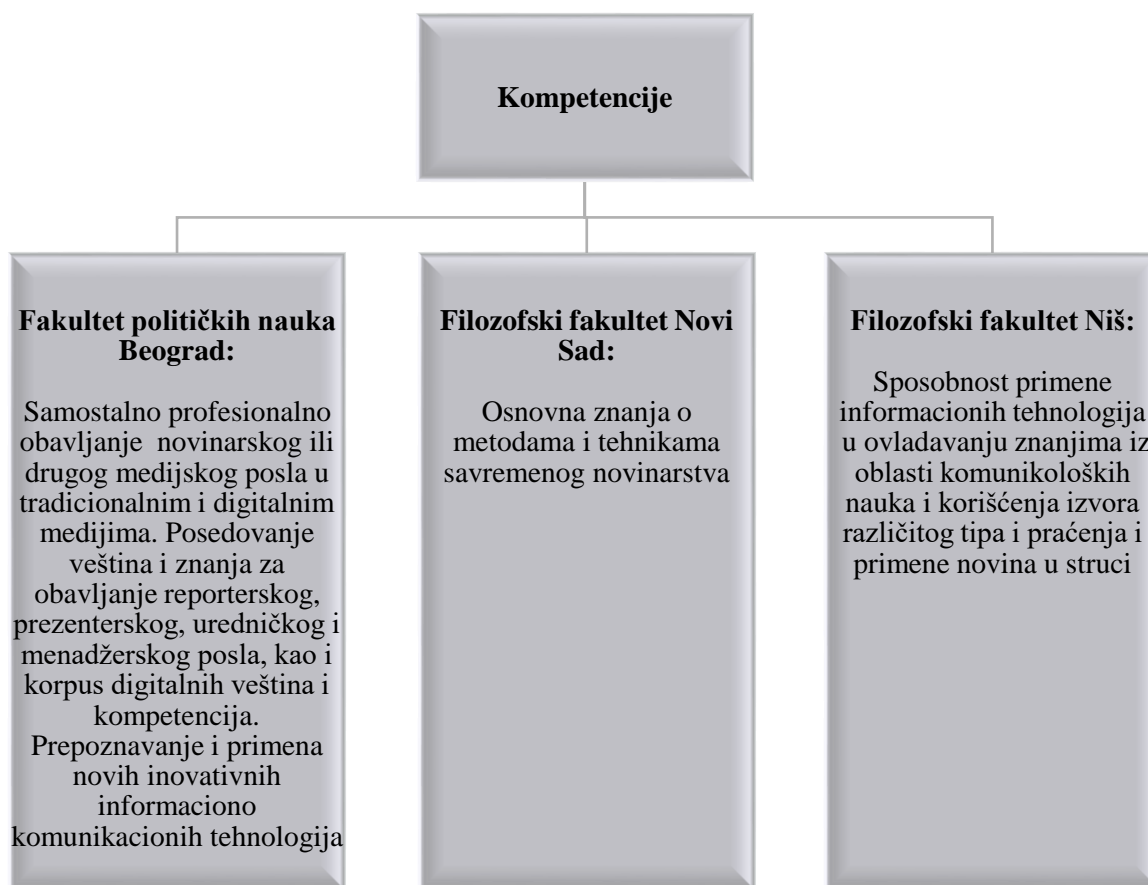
Kompetencije

Fakultet političkih nauka Beograd:

Samostalno profesionalno obavljanje novinarskog ili drugog medijskog posla u tradicionalnim i digitalnim medijima. Posedovanje veština i znanja za obavljanje reporterskog, prezenterskog, uredničkog i menadžerskog posla, kao i korpus digitalnih veština i kompetencija. Prepoznavanje i primena novih inovativnih informaciono komunikacionih tehnologija

Filozofski fakultet Novi Sad:

Osnovna znanja o metodama i tehnikama savremenog novinarstva

Filozofski fakultet Niš:

Sposobnost primene informacionih tehnologija u ovladavanju znanjima iz oblasti komunikoloških nauka i korišćenja izvora različitog tipa i praćenja i primene novina u struci